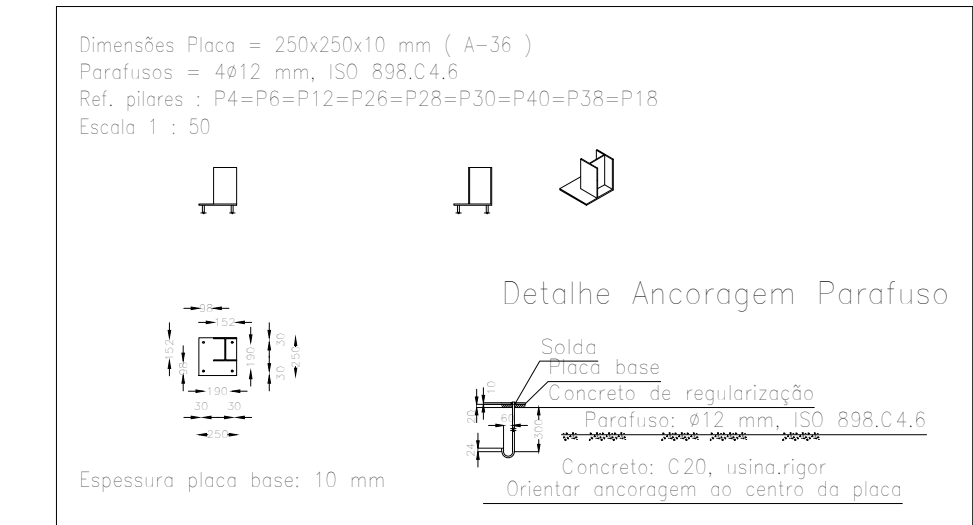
Dimensões Placa = 250x250x10 mm ( A-36 )
Parafusos = 4ø12 mm, ISO 898.C4.6
Ref. pilares : P4=P6=P12=P26=P28=P30=P40=P38=P18
Escala 1 : 50

Detalhe Ancoragem Parafuso

98
152
152
30
190
30
250
30
190
30
30
30
250

Solda
Placa base
Concreto de regularização
10
20
Parafuso: ø12 mm, ISO 898.C4.6
500
24
Concreto: C20, usina.rigor
Orientar ancoragem ao centro da placa

Espessura placa base: 10 mm